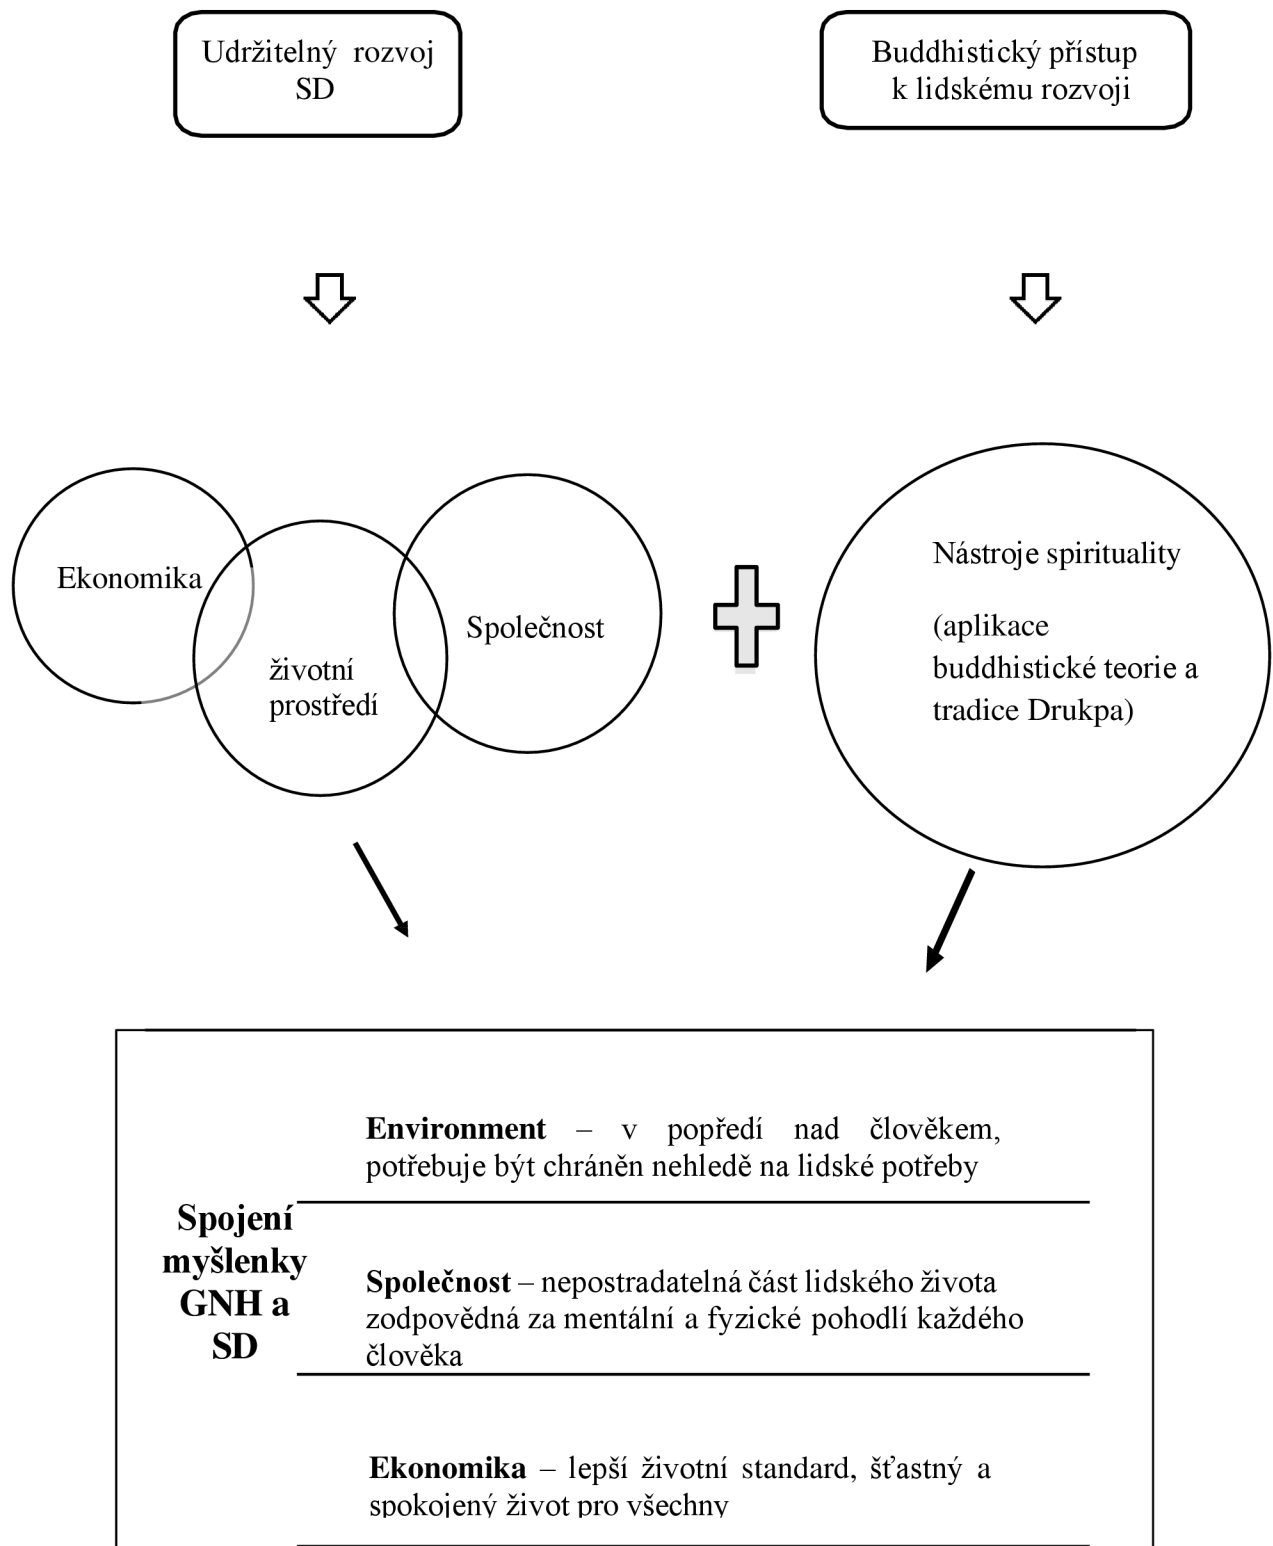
Udržitelný rozvoj SD

Buddhistický přístup k lidskému rozvoji

Ekonomika

životní prostředí

Společnost

Nástroje spirituality

(aplikace buddhistické teorie a tradice Drukpa)

**Spojení myšlenky GNH a SD**

**Environment** – v popředí nad člověkem, potřebuje být chráněn nehledě na lidské potřeby

**Společnost** – nepostradatelná část lidského života zodpovědná za mentální a fyzické pohodlí každého člověka

**Ekonomika** – lepší životní standard, šťastný a spokojený život pro všechny